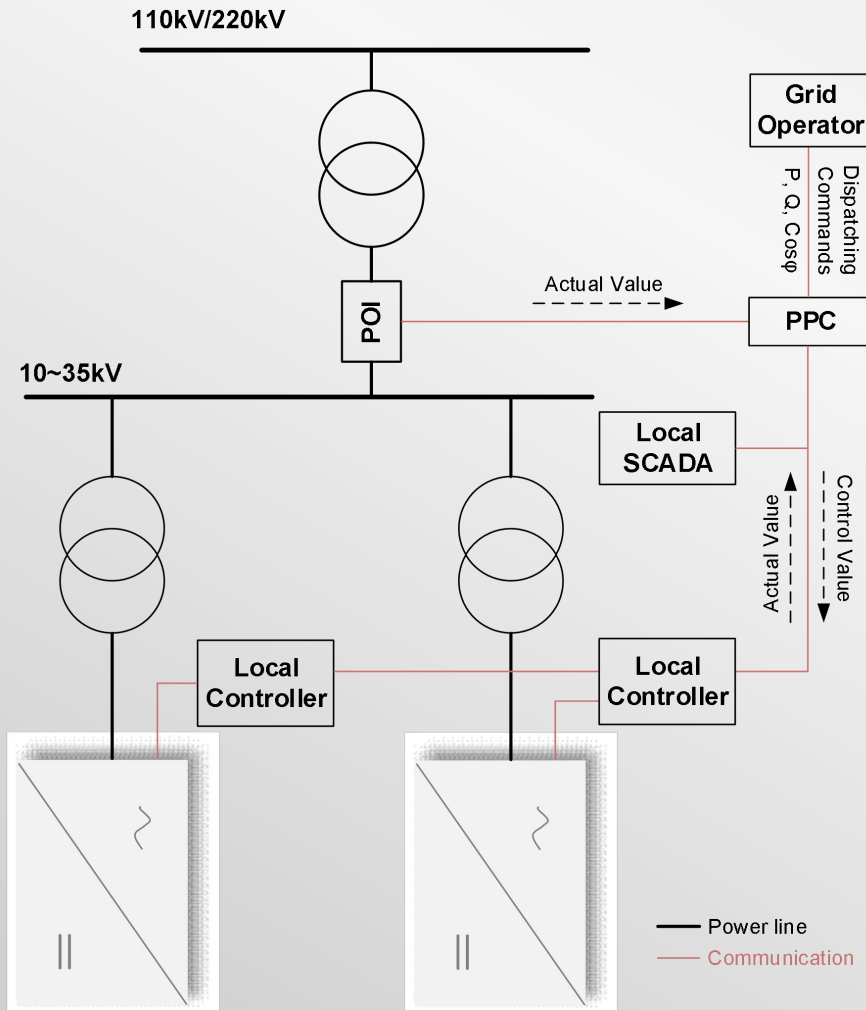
110kV/220kV

Grid Operator

Dispatching Commands

P, Q, Cosφ

Actual Value

POI

PPC

10~35kV

Local SCADA

Actual Value

Control Value

Local Controller

Local Controller

~

||

~

||

Power line

Communication